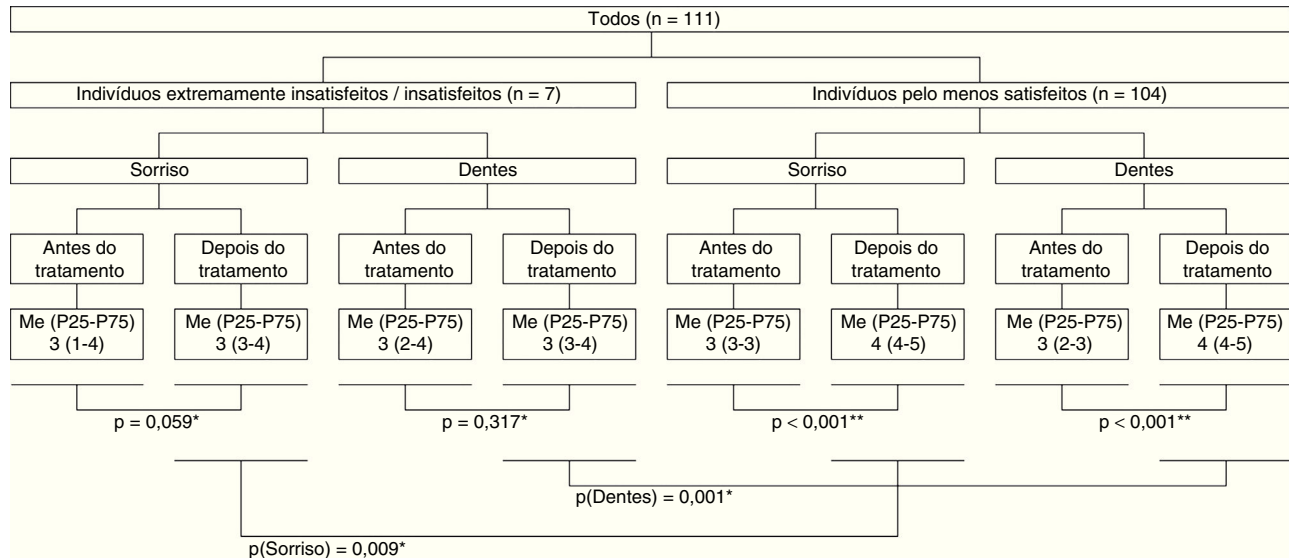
Todos (n = 111)

Indivíduos extremamente insatisfeitos / insatisfeitos (n = 7)

Indivíduos pelo menos satisfeitos (n = 104)

Sorriso

Dentes

Sorriso

Dentes

Antes do tratamento

Depois do tratamento

Antes do tratamento

Depois do tratamento

Antes do tratamento

Depois do tratamento

Antes do tratamento

Depois do tratamento

Me (P25-P75) 3 (1-4)

Me (P25-P75) 3 (3-4)

Me (P25-P75) 3 (2-4)

Me (P25-P75) 3 (3-4)

Me (P25-P75) 3 (3-3)

Me (P25-P75) 4 (4-5)

Me (P25-P75) 3 (2-3)

Me (P25-P75) 4 (4-5)

p = 0,059*

p = 0,317*

p < 0,001**

p < 0,001**

p(Dentes) = 0,001*

p(Sorriso) = 0,009*